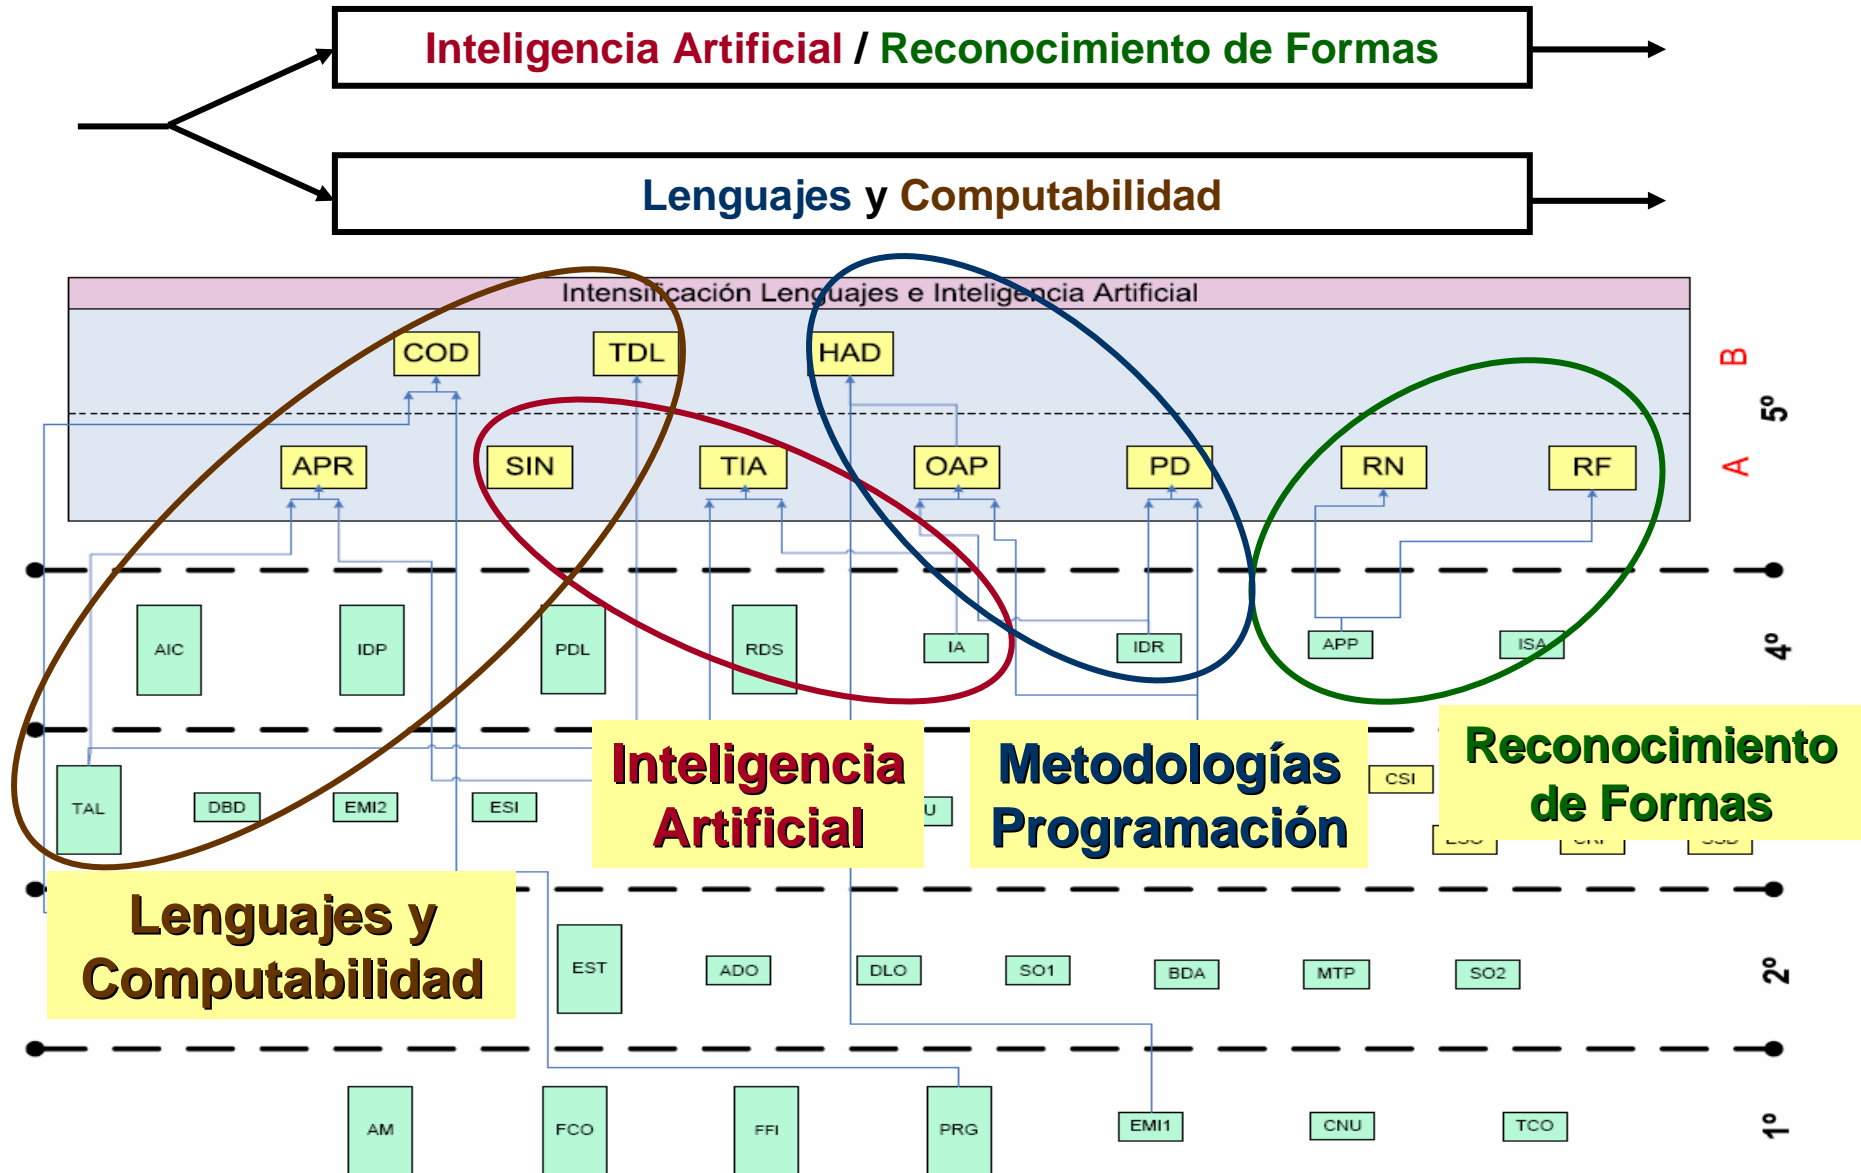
Inteligencia Artificial / Reconocimiento de Formas

Lenguajes y Computabilidad

Intensificación Lenguajes e Inteligencia Artificial

COD TDL HAD

B
5º
A

APR SIN TIA OAP PD RN RF

AIC IDP PDL RDS IA IDR APP ISA

4º

TAL DBD EMI2 ESI U CSI

Inteligencia Artificial

Metodologías Programación

Reconocimiento de Formas

Lenguajes y Computabilidad

EST ADO DLO SO1 BDA MTP SO2

2º

AM FCO FFI PRG EMI1 CNU TCO

1º